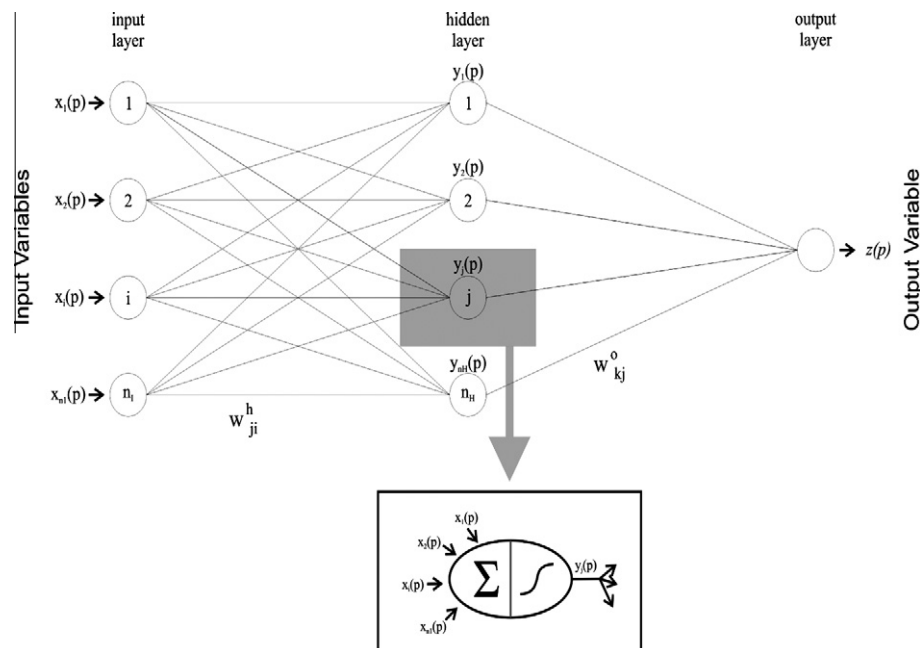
input layer

hidden layer

output layer

Input Variables

$x_1(p)$ → 1
$x_2(p)$ → 2
$x_i(p)$ → i
$x_{nI}(p)$ → $n_I$

$y_1(p)$ 1
$y_2(p)$ 2
$y_j(p)$ j
$y_{nH}(p)$ $n_H$

$w^h_{ji}$

$w^o_{kj}$

→ z(p)

Output Variable

$x_1(p)$
$x_2(p)$
$x_i(p)$
$x_{nI}(p)$
$\Sigma$
$y_j(p)$